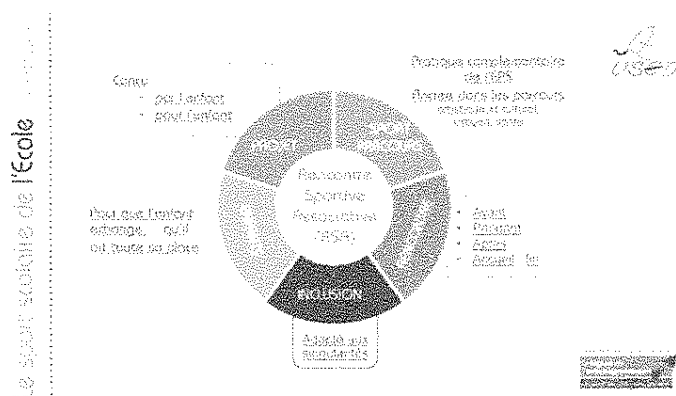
le sport scolaire de l'école

Conçu
- par l'enfant
- pour l'enfant

Pratique complémentaire de l'EPS
Ancrage dans les parcours éducatifs et culturel, citoyen, santé

PROJET

SPORT ASSOCIATIF

Rencontre Sportive Associative (RSA)

Pour que l'enfant échange... qu'il ait toute sa place

INCLUSION

Adapté aux particularités

- Jouer
- Pratiquer
- Agir
- Accueillir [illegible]

USEP